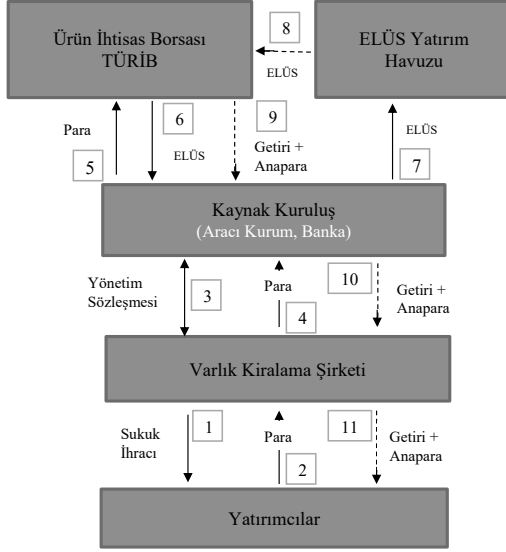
Ürün İhtisas Borsası TÜRİB

8

ELÜS

ELÜS Yatırım Havuzu

Para

5

6

ELÜS

9

Getiri + Anapara

ELÜS

7

Kaynak Kuruluş (Aracı Kurum, Banka)

Yönetim Sözleşmesi

3

Para

4

10

Getiri + Anapara

Varlık Kiralama Şirketi

Sukuk İhracı

1

Para

2

11

Getiri + Anapara

Yatırımcılar